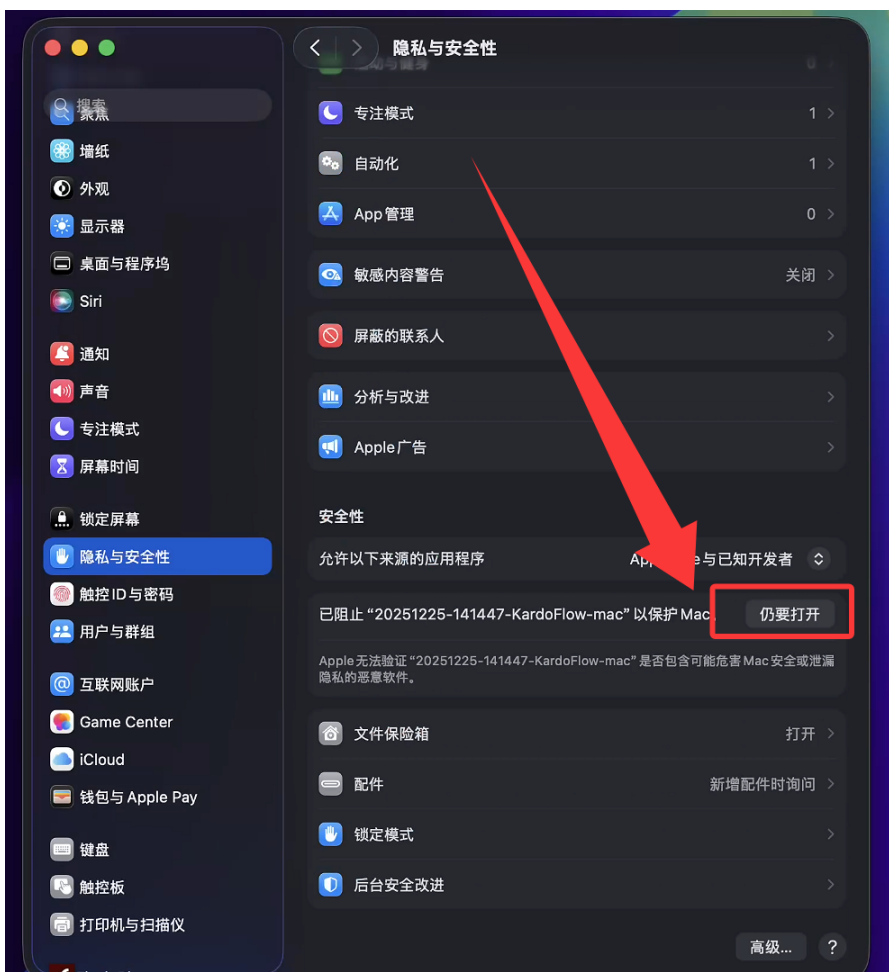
搜索
墙纸
外观
显示器
桌面与程序坞
Siri
通知
声音
专注模式
屏幕时间
锁定屏幕
隐私与安全性
触控ID与密码
用户与群组
互联网账户
Game Center
iCloud
钱包与 Apple Pay
键盘
触控板
打印机与扫描仪

隐私与安全性

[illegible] 0
专注模式 1
自动化 1
App 管理 0
敏感内容警告 关闭
屏蔽的联系人
分析与改进
Apple广告

安全性
允许以下来源的应用程序 App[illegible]e 与已知开发者
已阻止 “20251225-141447-KardoFlow-mac” 以保护 Mac。 仍要打开
Apple 无法验证 “20251225-141447-KardoFlow-mac” 是否包含可能危害 Mac 安全或泄漏隐私的恶意软件。
文件保险箱 打开
配件 新增配件时询问
锁定模式
后台安全改进
高级... ?